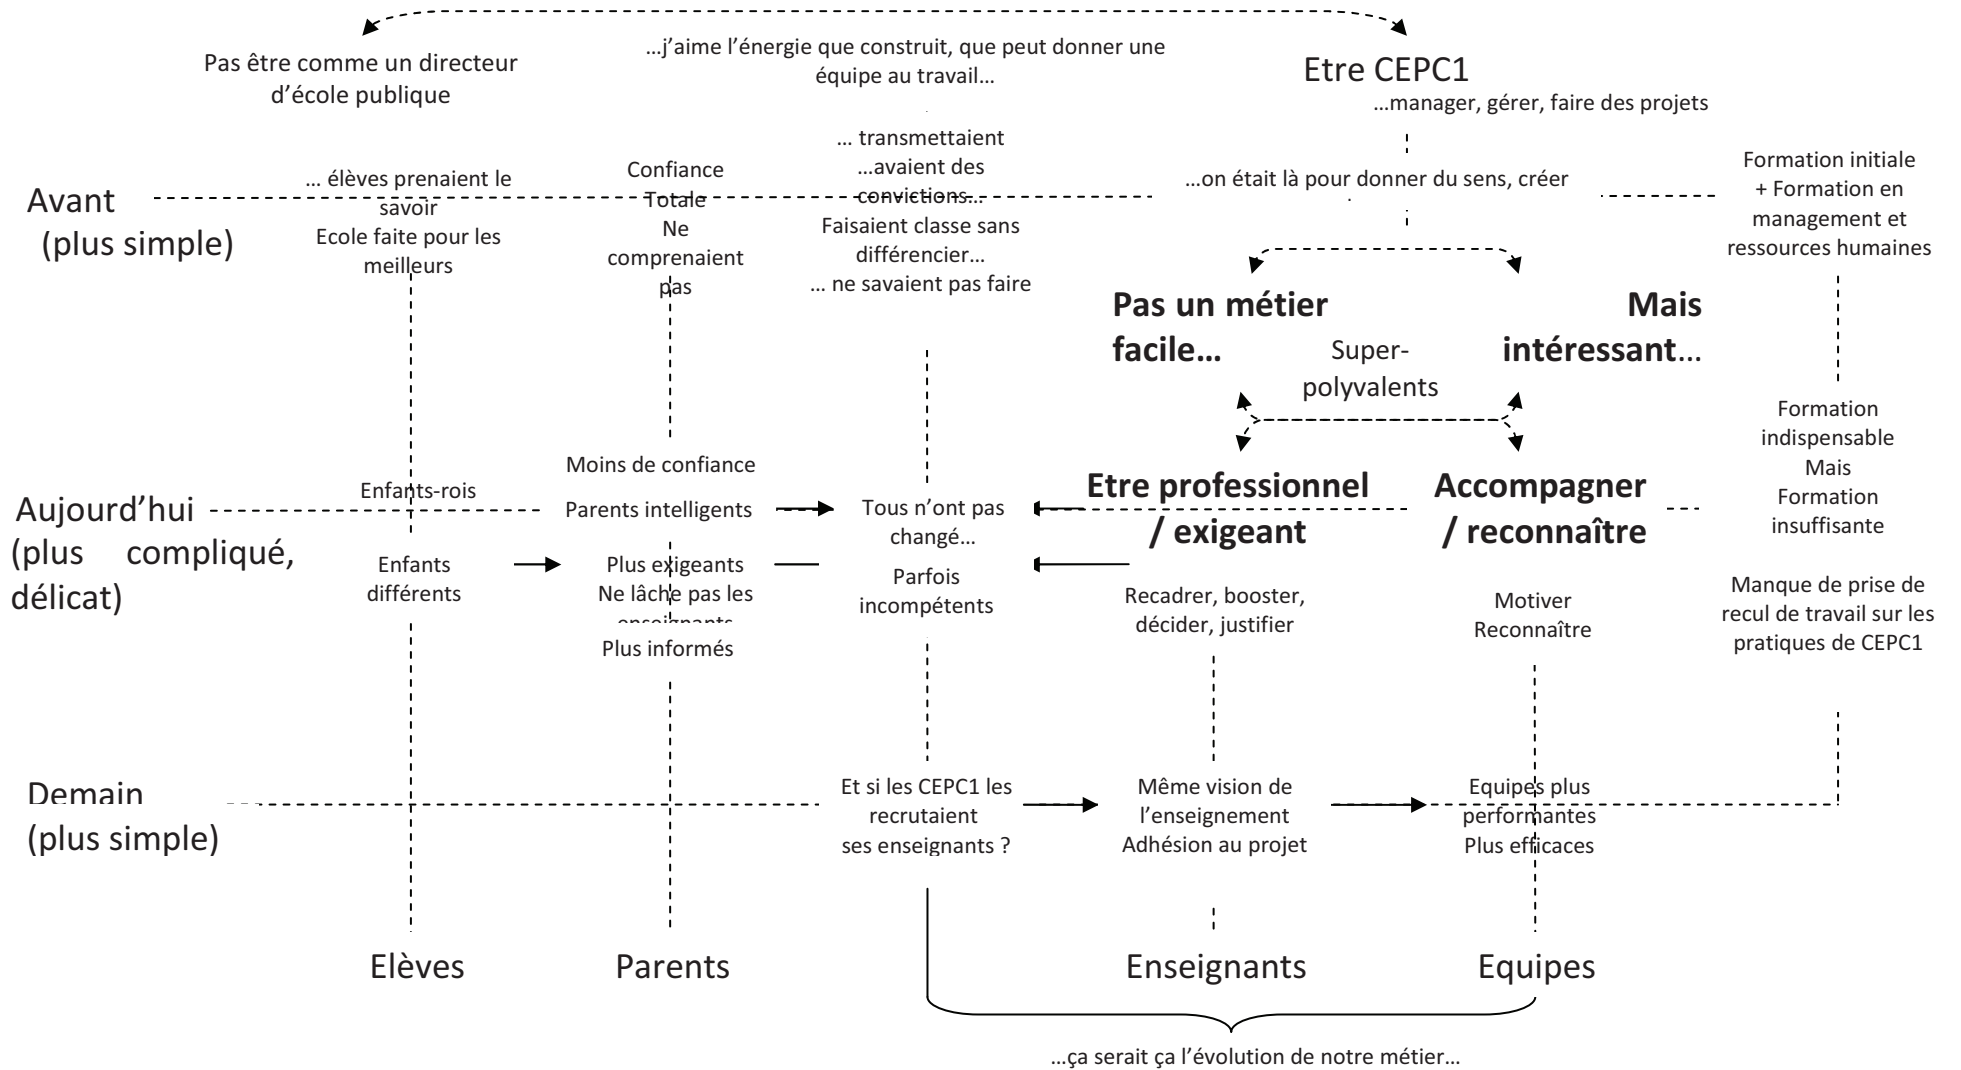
Pas être comme un directeur d'école publique

…j'aime l'énergie que construit, que peut donner une équipe au travail…

Etre CEPC1

…manager, gérer, faire des projets

Avant (plus simple)

… élèves prenaient le savoir
Ecole faite pour les meilleurs

Confiance Totale
Ne comprenaient pas

… transmettaient
…avaient des convictions…
Faisaient classe sans différencier…
… ne savaient pas faire

…on était là pour donner du sens, créer

Formation initiale + Formation en management et ressources humaines

Pas un métier facile…

Super-polyvalents

Mais intéressant…

Formation indispensable
Mais
Formation insuffisante

Aujourd'hui (plus compliqué, délicat)

Enfants-rois

Enfants différents

Moins de confiance
Parents intelligents
Plus exigeants
Ne lâche pas les enseignants
Plus informés

Tous n'ont pas changé…
Parfois incompétents

Etre professionnel / exigeant

Recadrer, booster, décider, justifier

Accompagner / reconnaître

Motiver
Reconnaître

Manque de prise de recul de travail sur les pratiques de CEPC1

Demain (plus simple)

Et si les CEPC1 les recrutaient ses enseignants ?

Même vision de l'enseignement
Adhésion au projet

Equipes plus performantes
Plus efficaces

Elèves

Parents

Enseignants

Equipes

…ça serait ça l'évolution de notre métier…